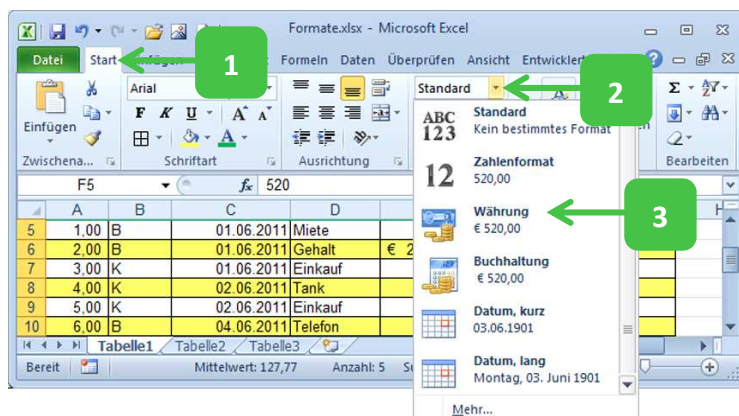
Formate.xlsx - Microsoft Excel

Datei Start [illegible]fügen Formeln Daten Überprüfen Ansicht Entwickler

1

2

3

Einfügen

Arial

F K U A A

Standard

Σ

Zwischena...

Schriftart

Ausrichtung

Bearbeiten

F5 $f_x$ 520

ABC 123 Standard Kein bestimmtes Format

12 Zahlenformat 520,00

Währung € 520,00

Buchhaltung € 520,00

Datum, kurz 03.06.1901

Datum, lang Montag, 03. Juni 1901

Mehr...

| | A | B | C | D | |
|---|---|---|---|---|---|
| 5 | 1,00 | B | 01.06.2011 | Miete | |
| 6 | 2,00 | B | 01.06.2011 | Gehalt | € 2 |
| 7 | 3,00 | K | 01.06.2011 | Einkauf | |
| 8 | 4,00 | K | 02.06.2011 | Tank | |
| 9 | 5,00 | K | 02.06.2011 | Einkauf | |
| 10 | 6,00 | B | 04.06.2011 | Telefon | |

Tabelle1 Tabelle2 Tabelle3

Bereit Mittelwert: 127,77 Anzahl: 5 Su